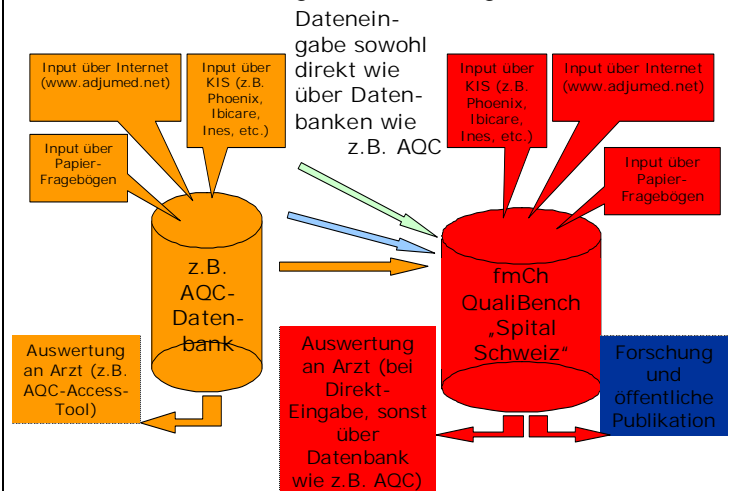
Dateneingabe sowohl direkt wie über Datenbanken wie z.B. AQC

Input über Internet (www.adjumed.net)

Input über KIS (z.B. Phoenix, Ibicare, Ines, etc.)

Input über Papier-Fragebögen

z.B. AQC-Datenbank

Auswertung an Arzt (z.B. AQC-Access-Tool)

Input über KIS (z.B. Phoenix, Ibicare, Ines, etc.)

Input über Internet (www.adjumed.net)

Input über Papier-Fragebögen

fmCh QualiBench „Spital Schweiz"

Auswertung an Arzt (bei Direkt-Eingabe, sonst über Datenbank wie z.B. AQC)

Forschung und öffentliche Publikation